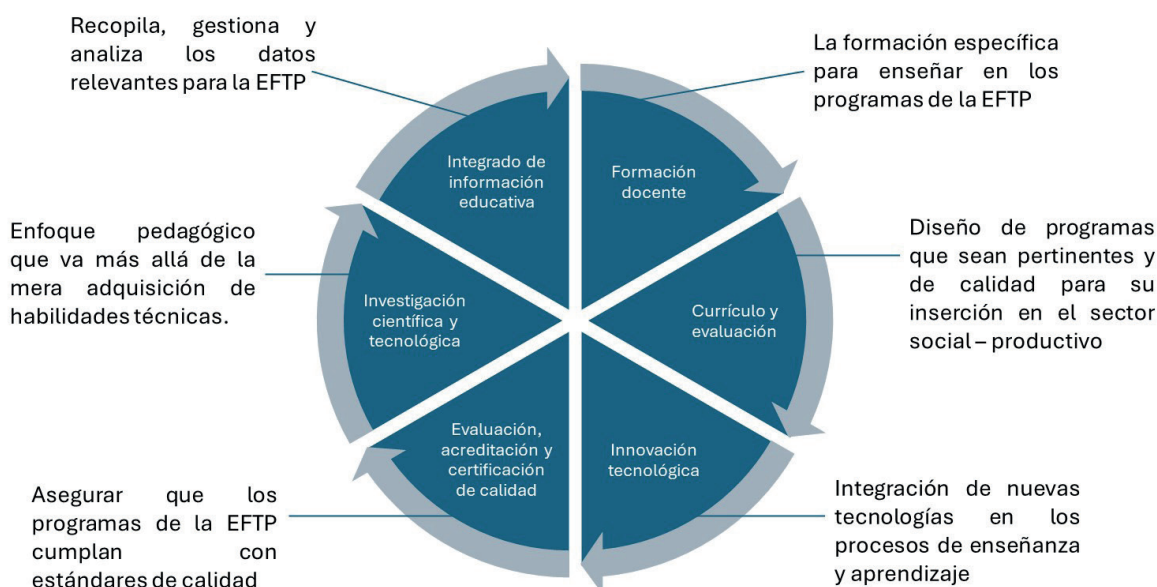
Recopila, gestiona y analiza los datos relevantes para la EFTP

La formación específica para enseñar en los programas de la EFTP

Integrado de información educativa

Formación docente

Enfoque pedagógico que va más allá de la mera adquisición de habilidades técnicas.

Diseño de programas que sean pertinentes y de calidad para su inserción en el sector social – productivo

Investigación científica y tecnológica

Currículo y evaluación

Evaluación, acreditación y certificación de calidad

Innovación tecnológica

Asegurar que los programas de la EFTP cumplan con estándares de calidad

Integración de nuevas tecnologías en los procesos de enseñanza y aprendizaje